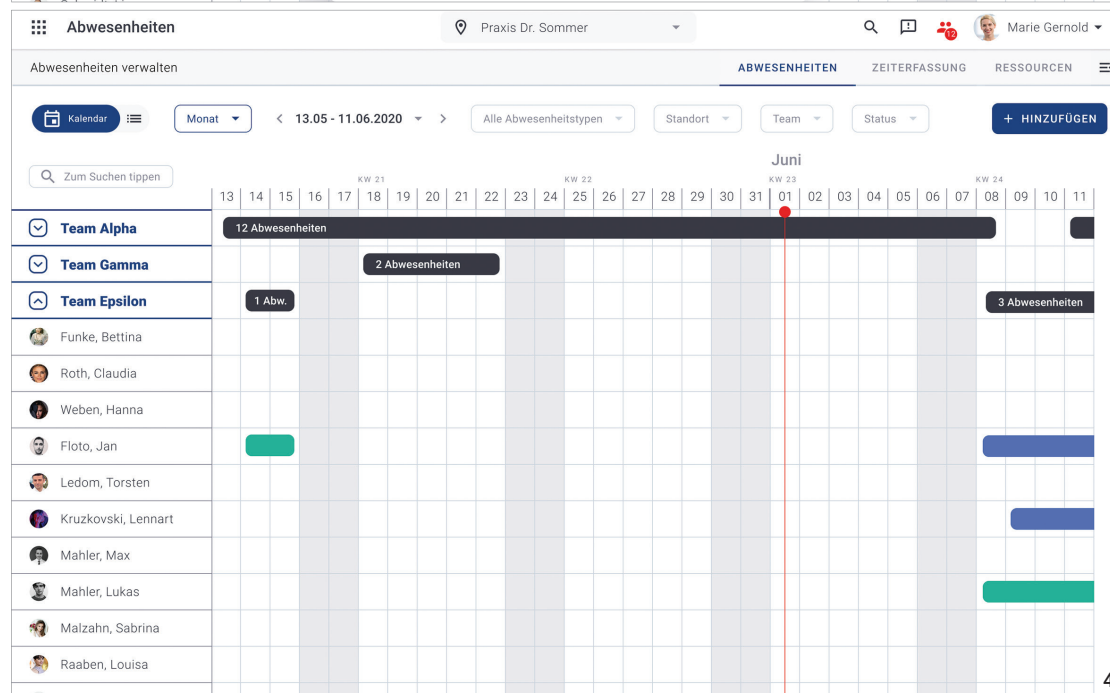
Abwesenheiten

Praxis Dr. Sommer

12

Marie Gernold

Abwesenheiten verwalten

ABWESENHEITEN ZEITERFASSUNG RESSOURCEN

Kalendar

Monat

13.05 - 11.06.2020

Alle Abwesenheitstypen

Standort

Team

Status

+ HINZUFÜGEN

Juni

Zum Suchen tippen

KW 21 KW 22 KW 23 KW 24

13 14 15 16 17 18 19 20 21 22 23 24 25 26 27 28 29 30 31 01 02 03 04 05 06 07 08 09 10 11

Team Alpha

12 Abwesenheiten

Team Gamma

2 Abwesenheiten

Team Epsilon

1 Abw.

3 Abwesenheiten

Funke, Bettina

Roth, Claudia

Weben, Hanna

Floto, Jan

Ledom, Torsten

Kruzkovski, Lennart

Mahler, Max

Mahler, Lukas

Malzahn, Sabrina

Raaben, Louisa